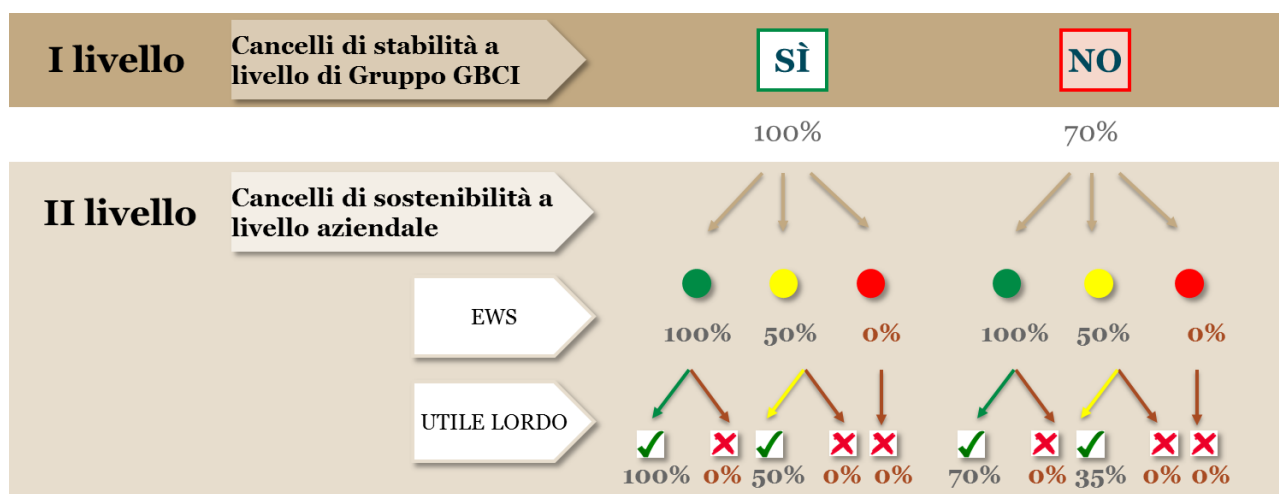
I livello

Cancelli di stabilità a livello di Gruppo GBCI

SÌ

NO

100%

70%

II livello

Cancelli di sostenibilità a livello aziendale

EWS

100% 50% 0% 100% 50% 0%

UTILE LORDO

100% 0% 50% 0% 0% 70% 0% 35% 0% 0%